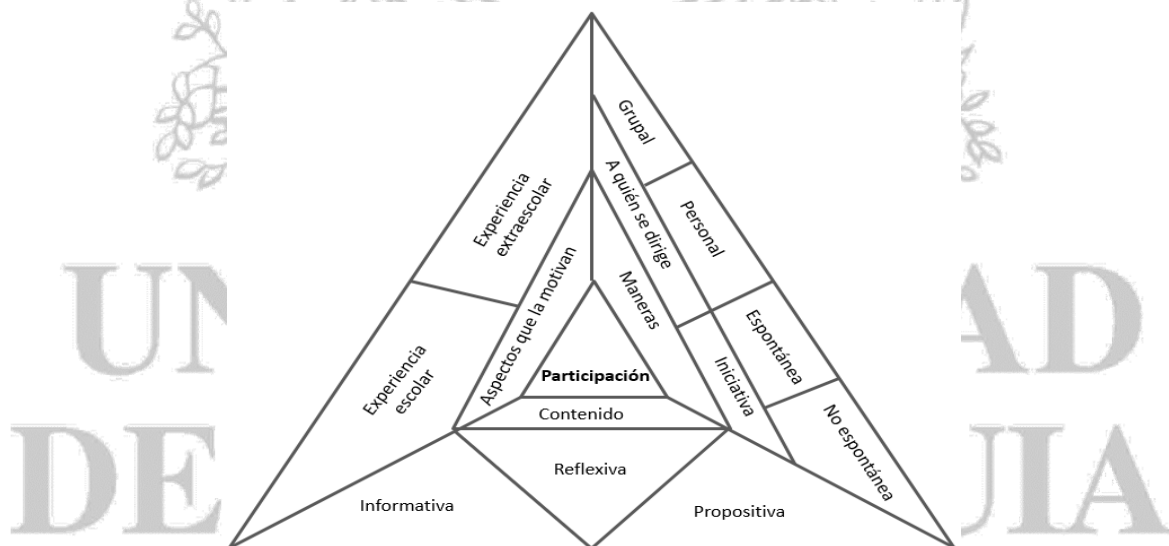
Grupal

A quién se dirige

Personal

Experiencia extraescolar

Aspectos que la motivan

Maneras

Espontánea

Iniciativa

Experiencia escolar

Participación

Contenido

No espontánea

Reflexiva

Informativa

Propositiva

UN AD

DE JIA